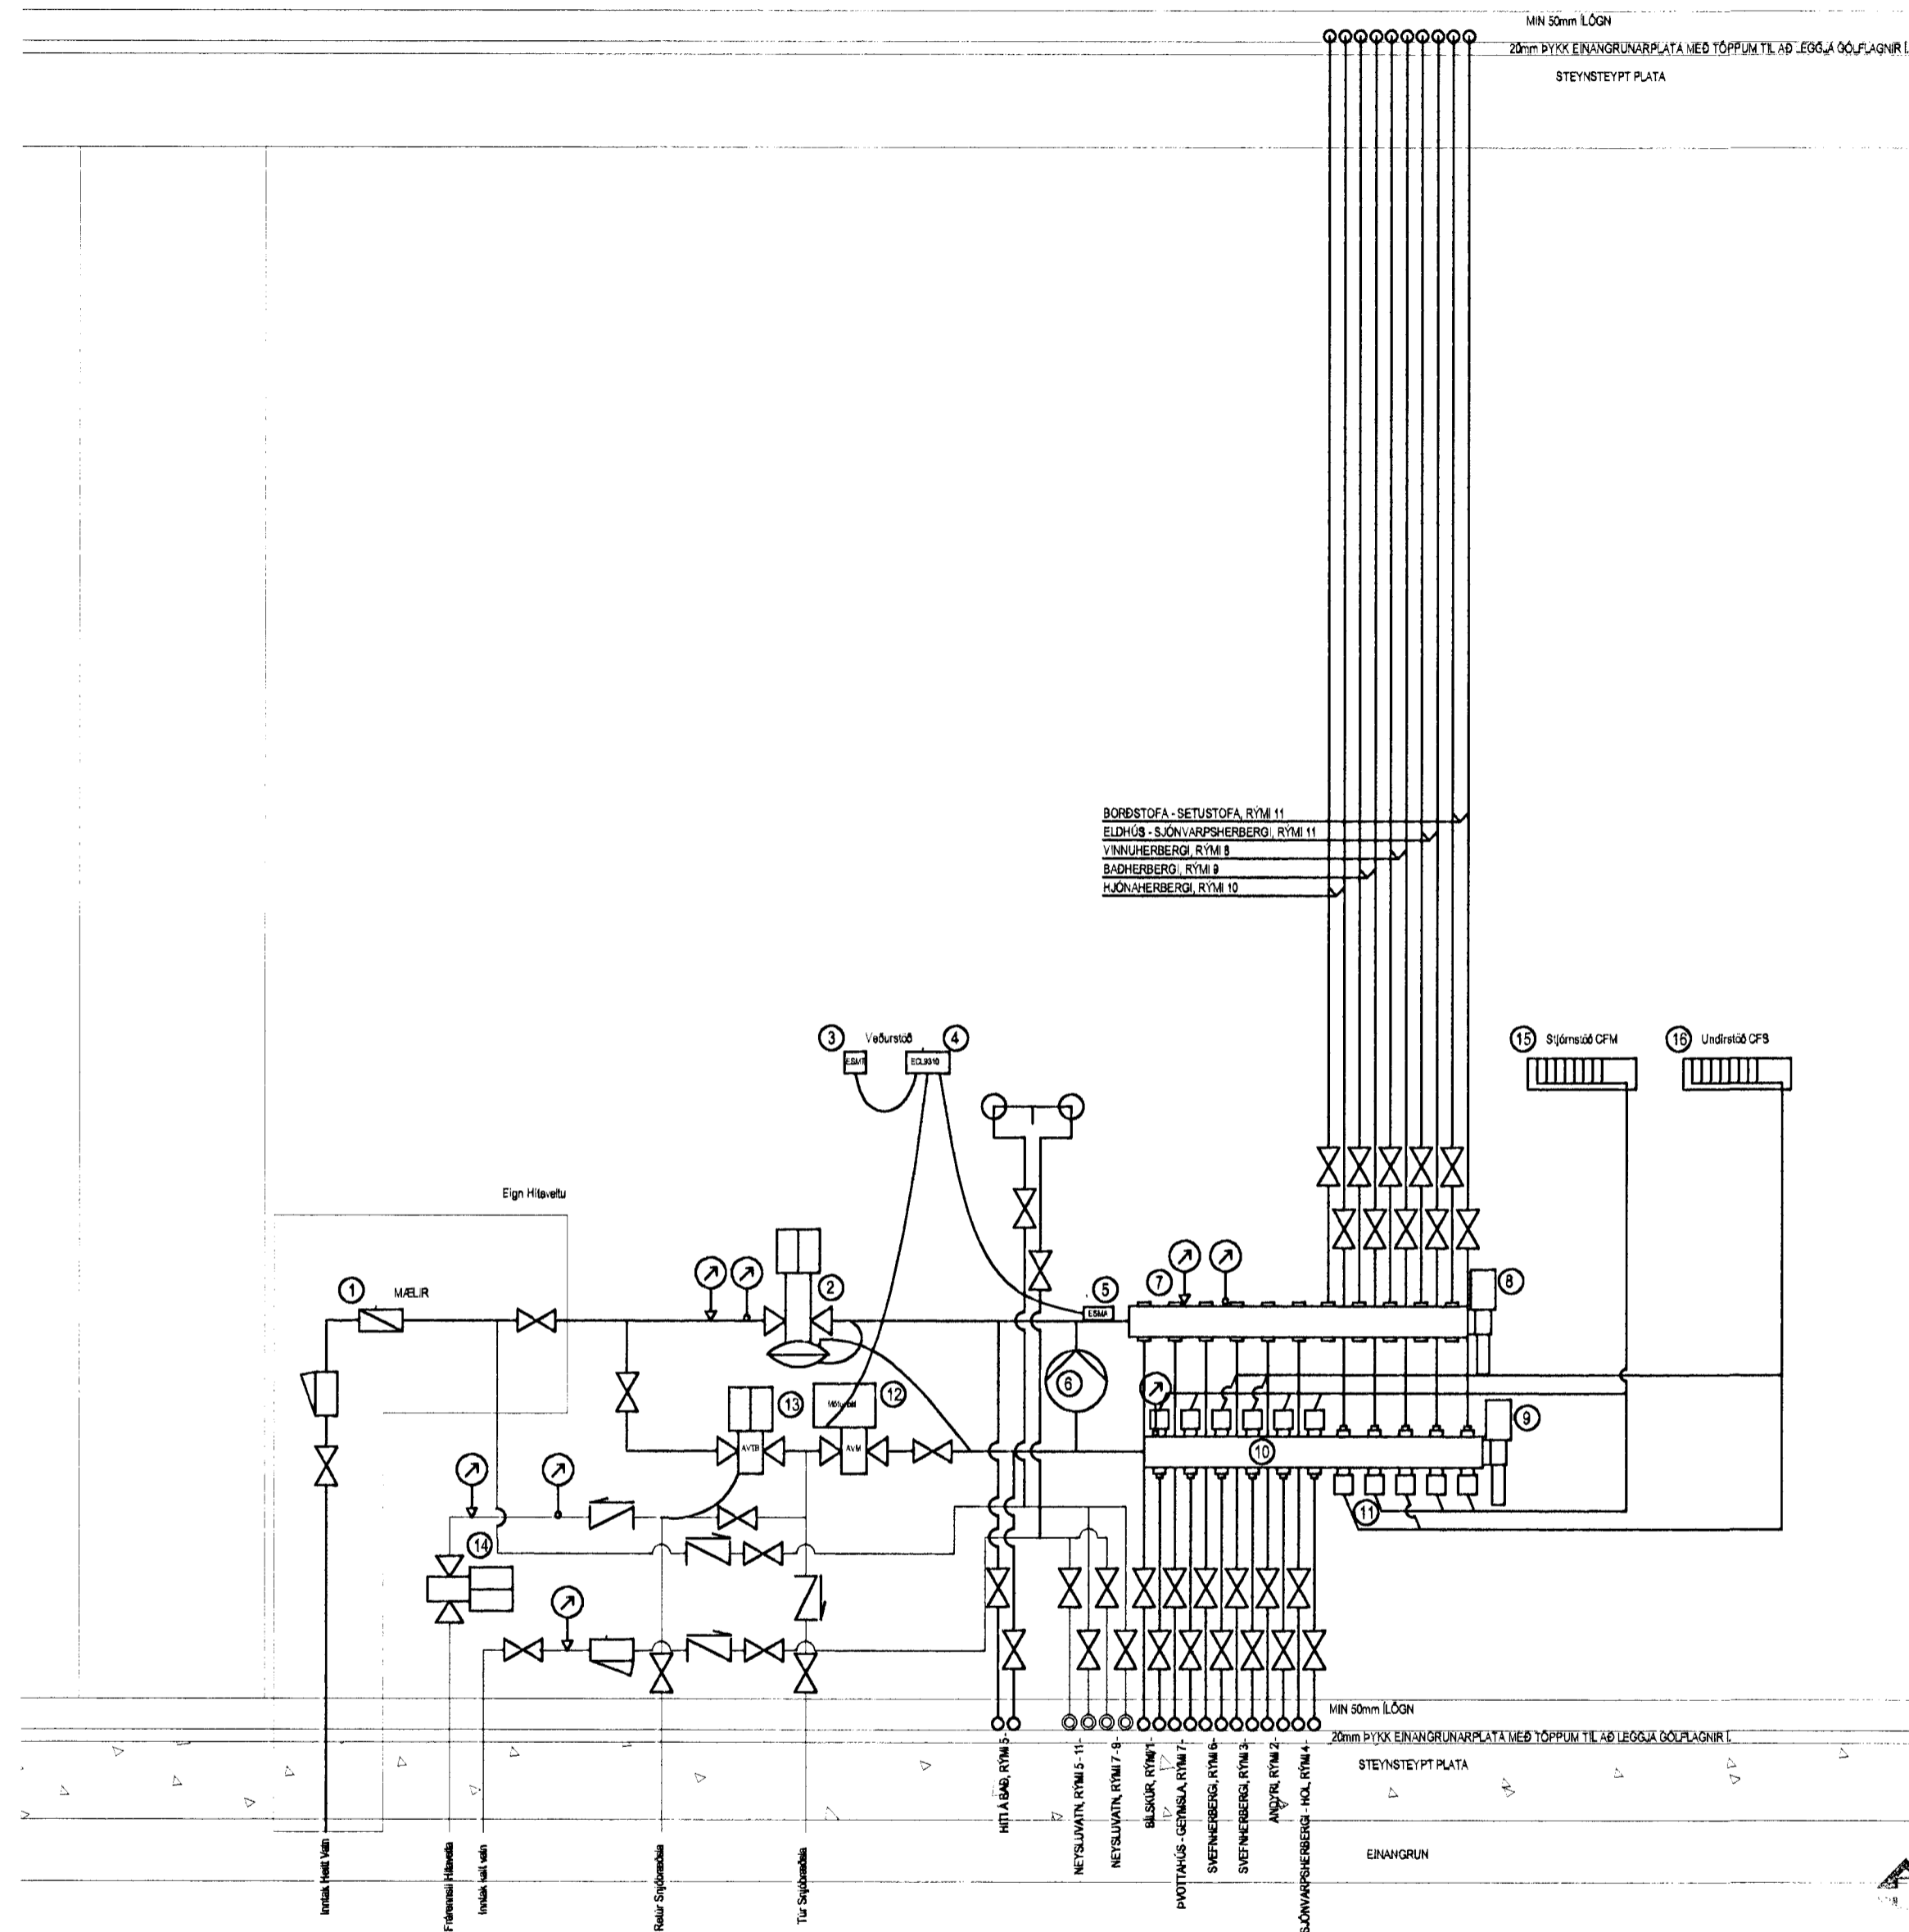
MIN 50mm ÍLÖGN
20mm ÞYKK EINANGRUNARPLATA MEÐ TÖPPUM TIL AÐ LEGGJA GÓLFLAGNIR Í.
STEYNSTEYPT PLATA

BORÐSTOFA - SETUSTOFA, RÝMI 11
ELDHÚS - SJÓNVARPSHERBERGI, RÝMI 11
VINNUHERBERGI, RÝMI 8
BADHERBERGI, RÝMI 9
HJÓNAHERBERGI, RÝMI 10

3 Veðurstöð 4
ESMT
ECL9310

15 Stjórnstöð CFM
16 Undirstöð CFS

Eign Hitaveitu

1 MÆLIR
2
5 ESMA
7
8
6
13 AVTB
12 Mótor AM
AVM
9
10
11
14

MIN 50mm ÍLÖGN
20mm ÞYKK EINANGRUNARPLATA MEÐ TÖPPUM TIL AÐ LEGGJA GÓLFLAGNIR Í.
STEYNSTEYPT PLATA
EINANGRUN

HITI Á BAÐ, RÝMI 5
NEYSLUVATN, RÝMI 5 - 11
NEYSLUVATN, RÝMI 7 - 9
BÍLSKÚR, RÝMI 1
ÞVOTTAHÚS - GEYMSLA, RÝMI 7
SVEFNHERBERGI, RÝMI 6
SVEFNHERBERGI, RÝMI 3
ANDYRI, RÝMI 2
SJÓNVARPSHERBERGI - HOL, RÝMI 4

Inntak Heitt Vatn
Frárennsli Hitaveitu
Inntak kalt vatn
Retur Snjóbræðsla
Tur Snjóbræðsla